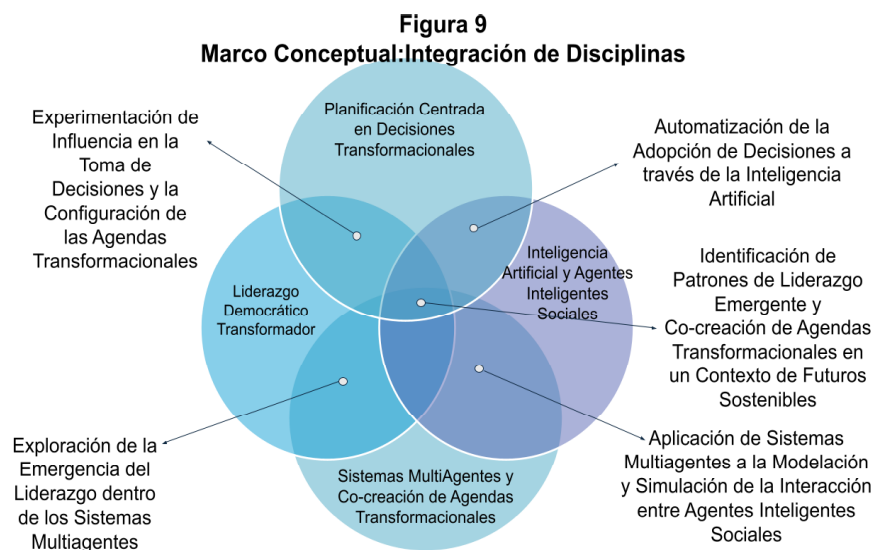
**Figura 9**
**Marco Conceptual:Integración de Disciplinas**

Experimentación de Influencia en la Toma de Decisiones y la Configuración de las Agendas Transformacionales

Planificación Centrada en Decisiones Transformacionales

Automatización de la Adopción de Decisiones a través de la Inteligencia Artificial

Liderazgo Democrático Transformador

Inteligencia Artificial y Agentes Inteligentes Sociales

Identificación de Patrones de Liderazgo Emergente y Co-creación de Agendas Transformacionales en un Contexto de Futuros Sostenibles

Exploración de la Emergencia del Liderazgo dentro de los Sistemas Multiagentes

Sistemas MultiAgentes y Co-creación de Agendas Transformacionales

Aplicación de Sistemas Multiagentes a la Modelación y Simulación de la Interacción entre Agentes Inteligentes Sociales